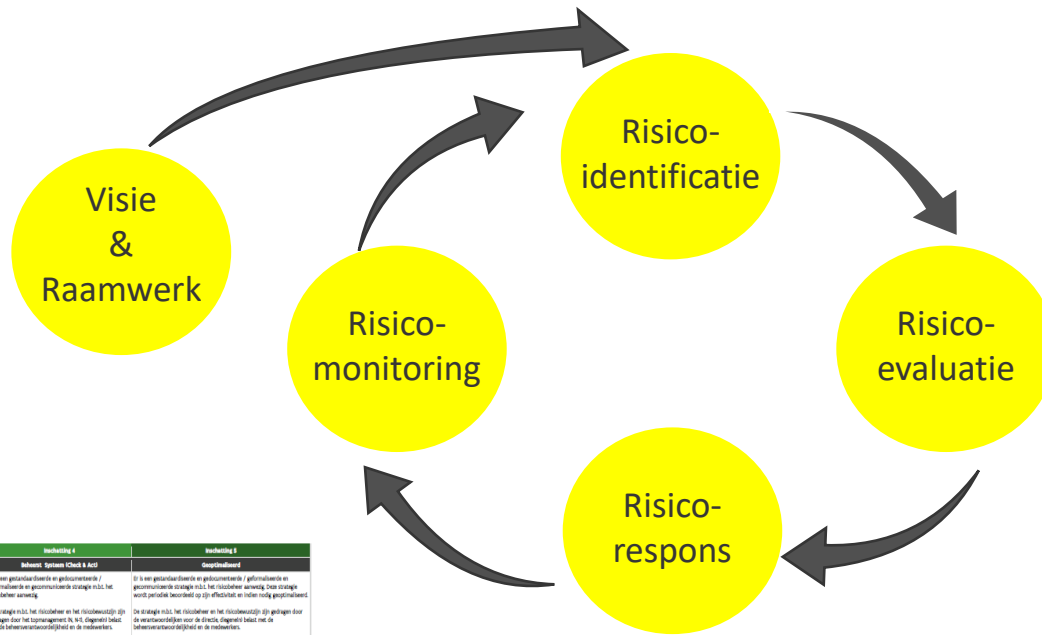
Visie
&
Raamwerk

Risico-
identificatie

Risico-
evaluatie

Risico-
respons

Risico-
monitoring

| Inschatting 4 | Inschatting 5 |
|---|---|
| Beheerst Systeem (Check & Act) | Geoptimaliseerd |
| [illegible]een gestandaardiseerde en gedocumenteerde / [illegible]maliseerde en gecommuniceerde strategie m.b.t. het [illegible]beheer aanwezig. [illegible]strategie m.b.t. het risicobeheer en het risicobewustzijn zijn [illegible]gen door het topmanagement (N, N-1), diegene(n) belast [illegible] de beheersverantwoordelijkheid en de medewerkers. | Er is een gestandaardiseerde en gedocumenteerde / geformaliseerde en gecommuniceerde strategie m.b.t. het risicobeheer aanwezig. Deze strategie wordt periodiek beoordeeld op zijn effectiviteit en indien nodig geoptimaliseerd. De strategie m.b.t. het risicobeheer en het risicobewustzijn zijn gedragen door de verantwoordelijken voor de directie, diegene(n) belast met de beheersverantwoordelijkheid en de medewerkers. |